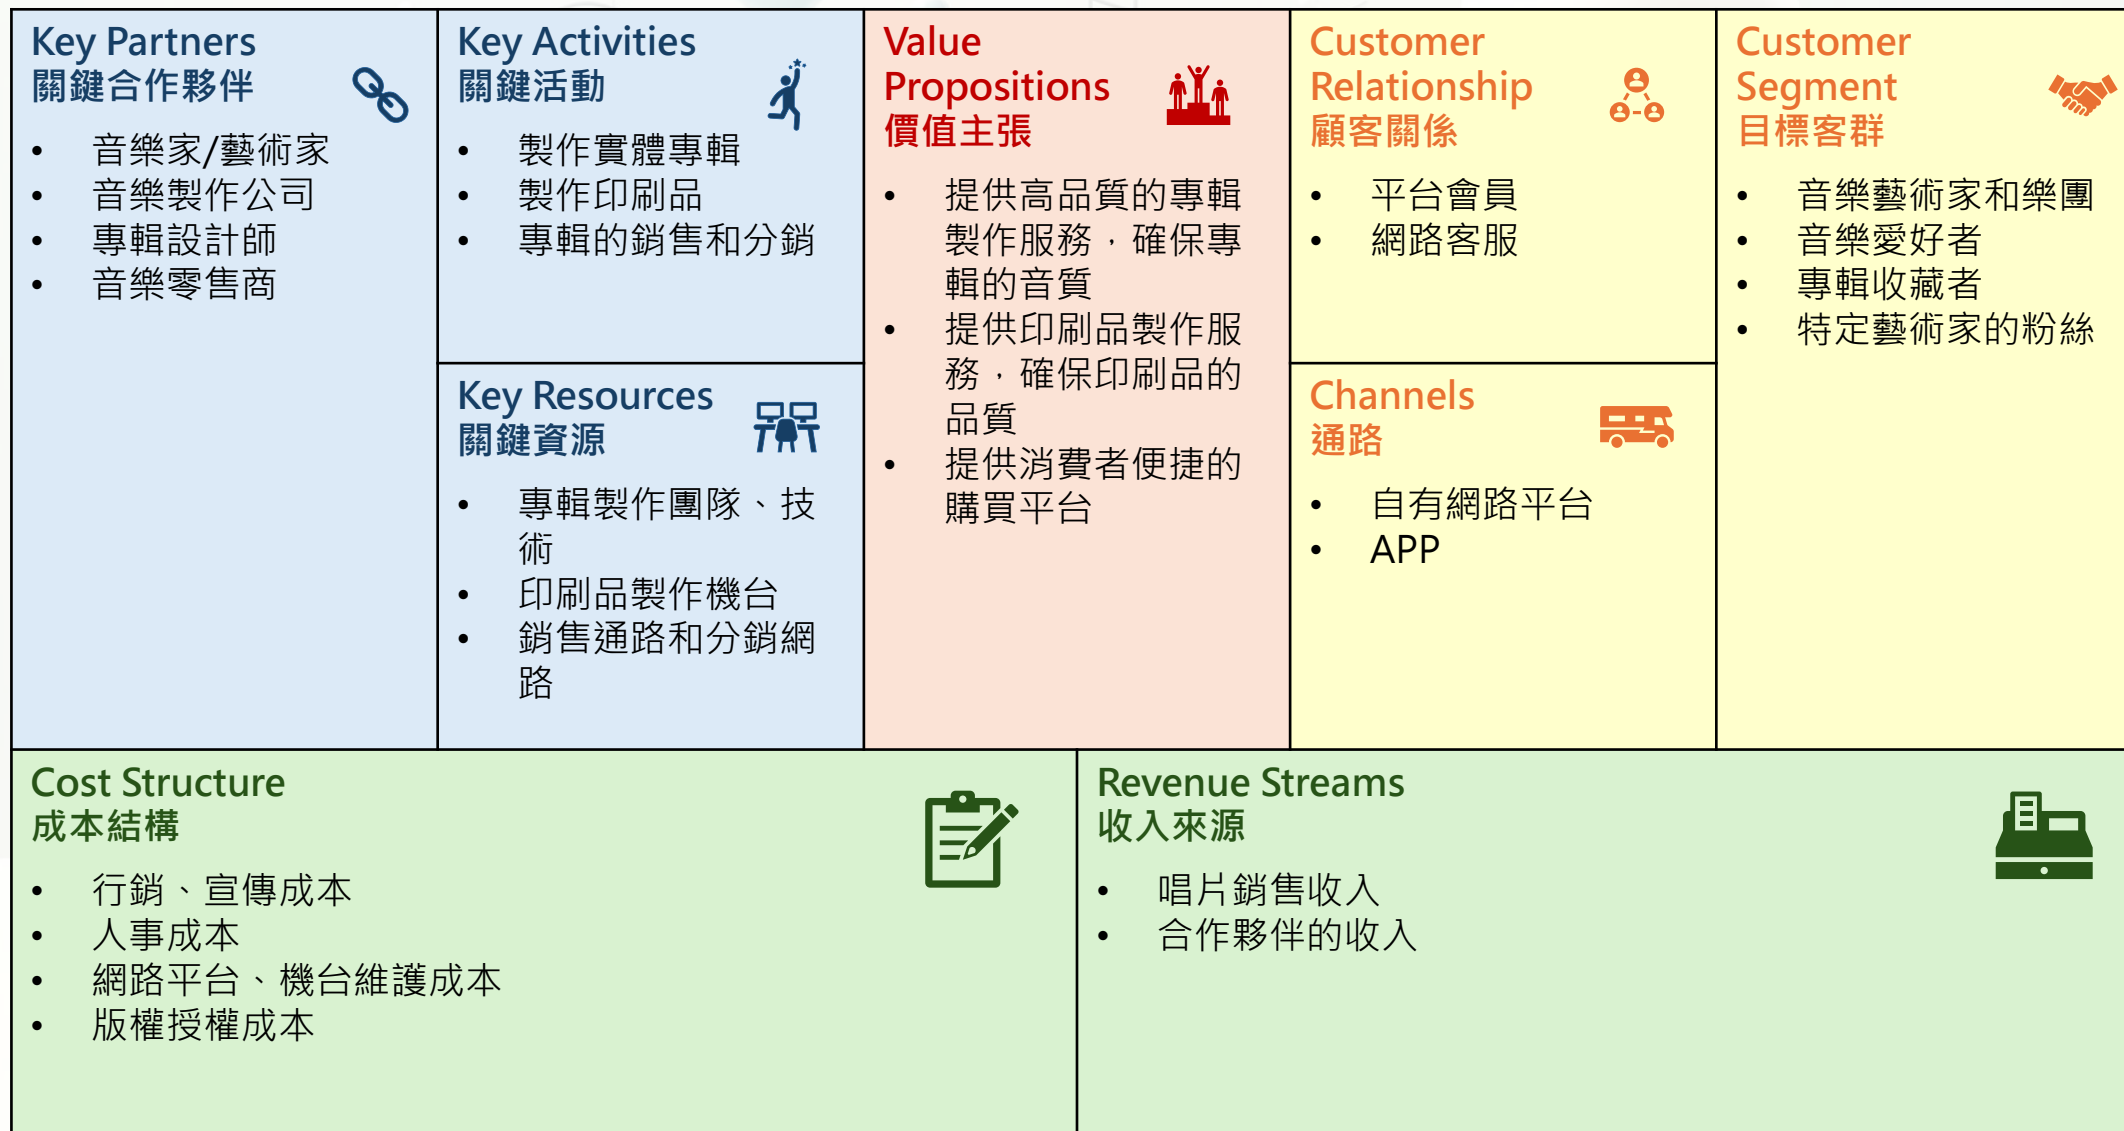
Key Partners
關鍵合作夥伴

- 音樂家/藝術家
- 音樂製作公司
- 專輯設計師
- 音樂零售商

Key Activities
關鍵活動

- 製作實體專輯
- 製作印刷品
- 專輯的銷售和分銷

Key Resources
關鍵資源

- 專輯製作團隊、技術
- 印刷品製作機台
- 銷售通路和分銷網路

Value Propositions
價值主張

- 提供高品質的專輯製作服務，確保專輯的音質
- 提供印刷品製作服務，確保印刷品的品質
- 提供消費者便捷的購買平台

Customer Relationship
顧客關係

- 平台會員
- 網路客服

Channels
通路

- 自有網路平台
- APP

Customer Segment
目標客群

- 音樂藝術家和樂團
- 音樂愛好者
- 專輯收藏者
- 特定藝術家的粉絲

Cost Structure
成本結構

- 行銷、宣傳成本
- 人事成本
- 網路平台、機台維護成本
- 版權授權成本

Revenue Streams
收入來源

- 唱片銷售收入
- 合作夥伴的收入